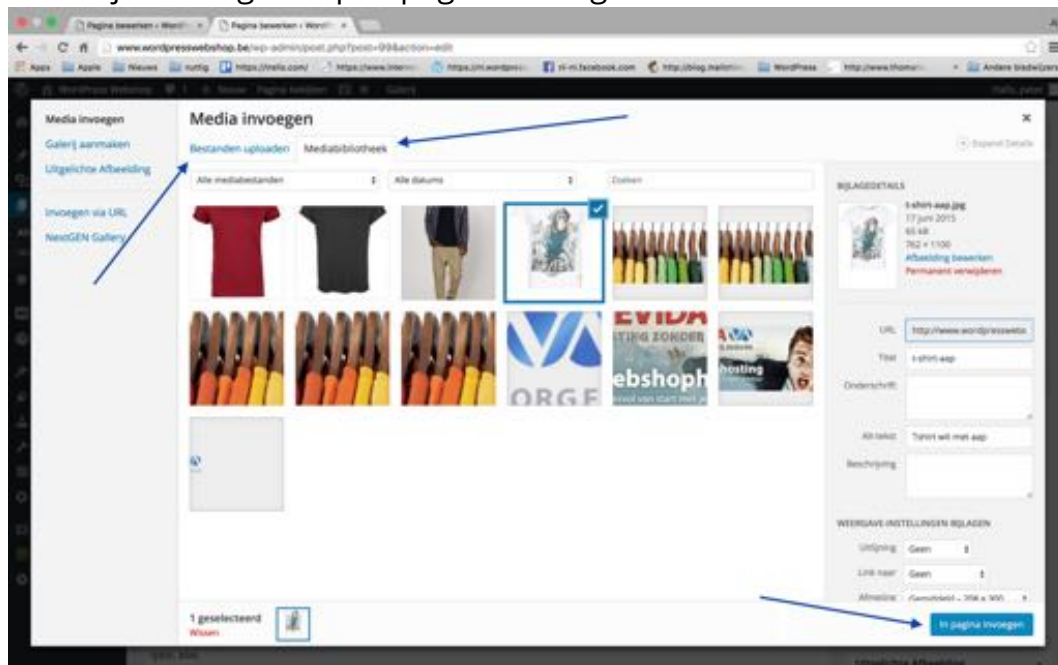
Pagina bewerken ‹ WordPr... × | Pagina bewerken ‹ WordPr... ×

www.wordpresswebshop.be/wp-admin/post.php?post=99&action=edit

Apps | Apple | Nieuws | nuttig | https://trello.com/ | https://www.internet... | https://ml.wordpress... | nl-nl.facebook.com | http://blog.mailchimp... | WordPress | http://www.thomas... | Andere bladwijzers

Media invoegen
Galerij aanmaken
Uitgelichte Afbeelding

Invoegen via URL
NextGEN Gallery

Media invoegen

Bestanden uploaden | Mediabibliotheek

Alle mediabestanden | Alle datums | Zoeken

BIJLAGEDETAILS
t-shirt-aap.jpg
17 juni 2015
65 kB
762 × 1100
Afbeelding bewerken
Permanent verwijderen

URL http://www.wordpresswebs
Titel t-shirt-aap
Onderschrift
Alt-tekst Tshirt wit met aap
Beschrijving

WEERGAVE-INSTELLINGEN BIJLAGEN
Uitlijning Geen
Link naar Geen
Afmeting Gemiddeld – 208 × 300

1 geselecteerd
Wissen

In pagina invoegen